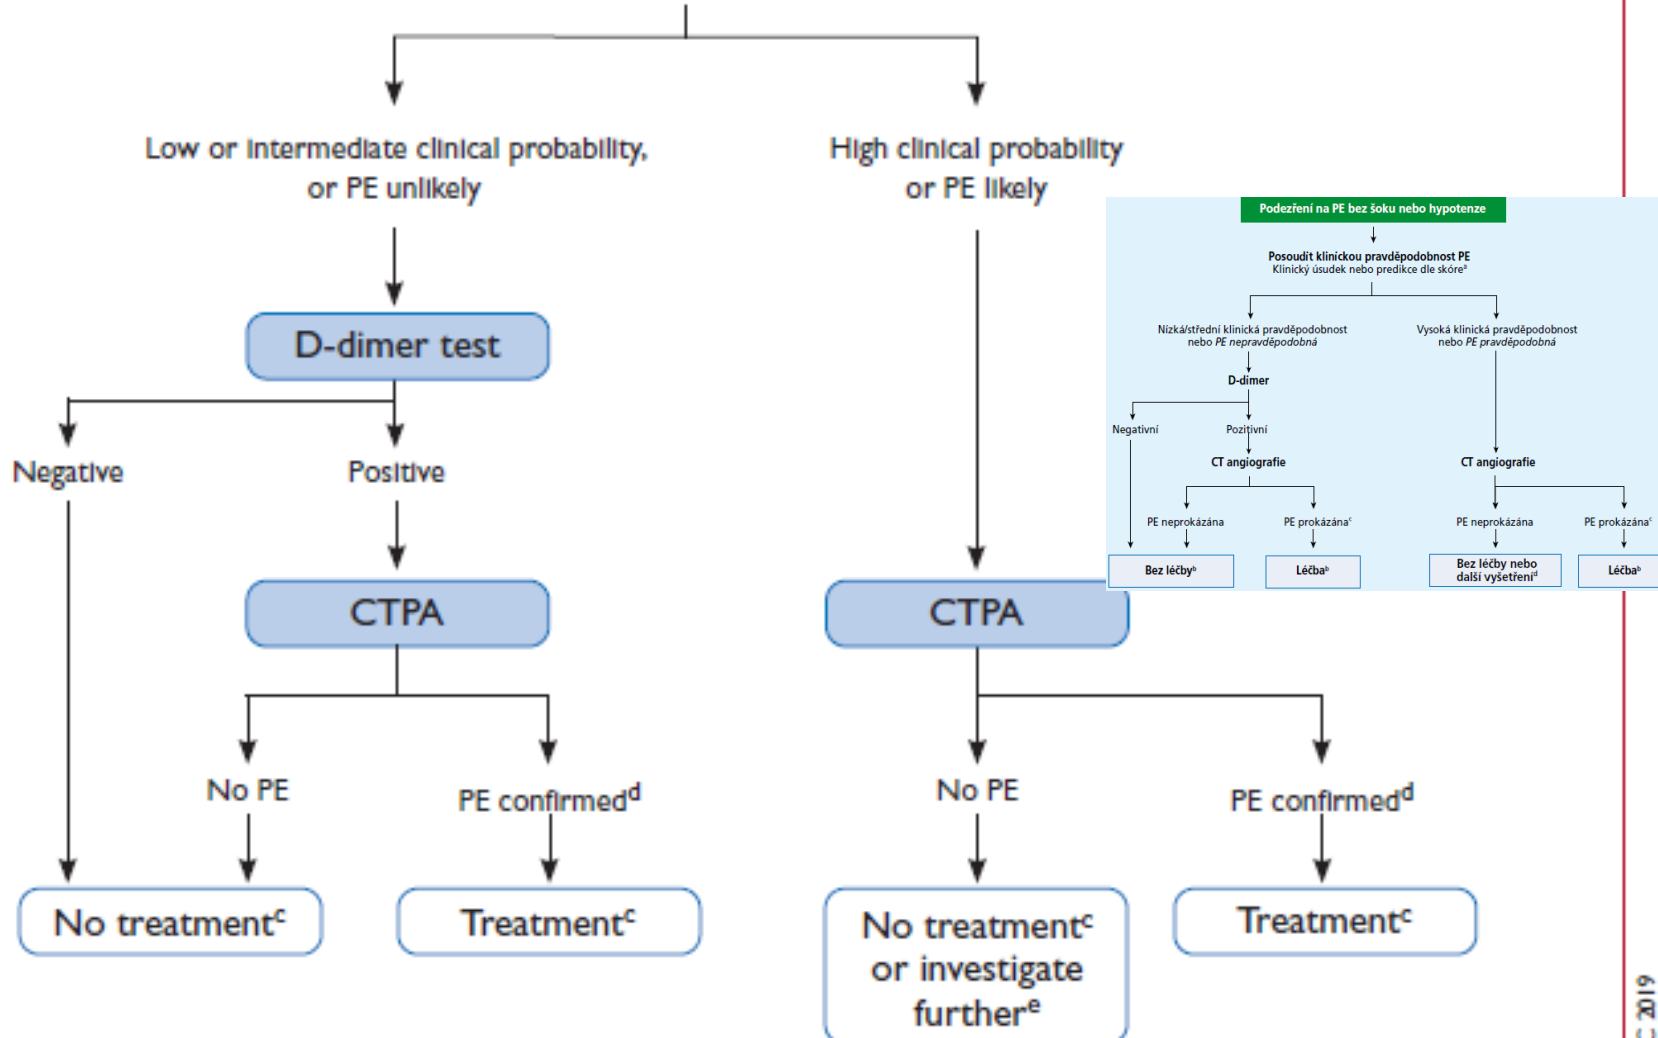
Low or intermediate clinical probability, or PE unlikely

High clinical probability or PE likely

D-dimer test

Negative

Positive

CTPA

CTPA

No PE

PE confirmed$^d$

No PE

PE confirmed$^d$

No treatment$^c$

Treatment$^c$

No treatment$^c$ or investigate further$^e$

Treatment$^c$

Podezření na PE bez šoku nebo hypotenze

Posoudit klinickou pravděpodobnost PE
Klinický úsudek nebo predikce dle skóre$^a$

Nízká/střední klinická pravděpodobnost nebo PE nepravděpodobná

Vysoká klinická pravděpodobnost nebo PE pravděpodobná

D-dimer

Negativní

Pozitivní

CT angiografie

CT angiografie

PE neprokázána

PE prokázána$^c$

PE neprokázána

PE prokázána$^c$

Bez léčby$^b$

Léčba$^b$

Bez léčby nebo další vyšetření$^d$

Léčba$^b$

C 2019